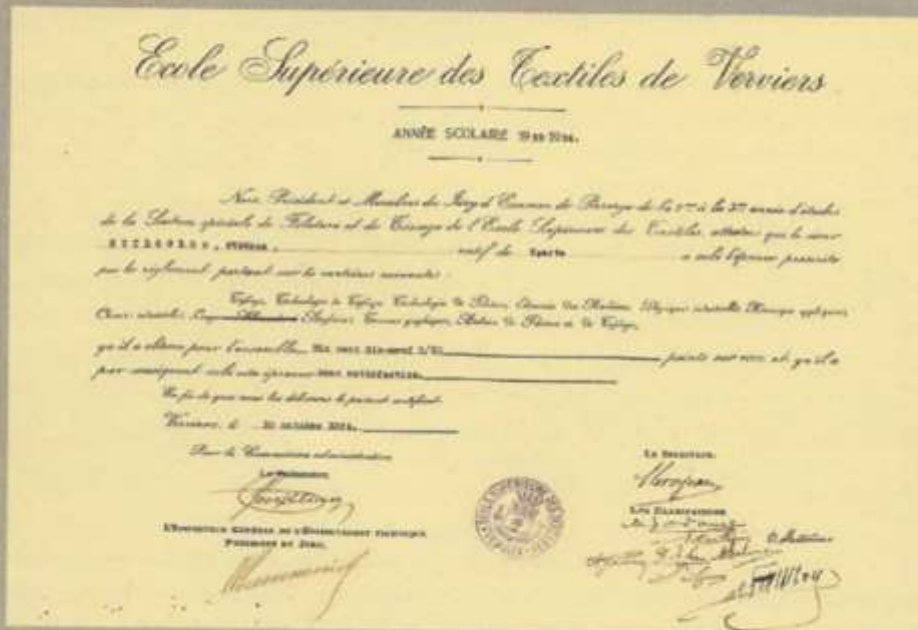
Ecole Supérieure des Textiles de Verviers

ANNÉE SCOLAIRE 19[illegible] 19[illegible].

Nous Président et Membres du Jury d'Examen de Passage de la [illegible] à la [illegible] année d'études de la Section spéciale de Filature et de Tissage de l'Ecole Supérieure des Textiles attestons que le sieur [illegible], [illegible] natif de Sparte a subi l'épreuve prescrite par le règlement, portant sur les matières suivantes :

Tissage, Technologie du Tissage, Technologie de Filature, Chimie des Matières, Physique industrielle, Mécanique appliquée, Chimie industrielle, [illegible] Anglais, Travaux graphiques, Atelier de Filature et de Tissage.

qu'il a obtenu pour l'ensemble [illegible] points sur cent et qu'il a par conséquent subi cette épreuve avec satisfaction.

En foi de quoi nous lui délivrons le présent certificat.

Verviers, le 30 octobre 1924.

Pour la Commission administrative

Le Président,

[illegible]

L'Inspecteur Général de l'Enseignement Technique Président du Jury,

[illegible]

Le Directeur,

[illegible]

Les Examinateurs

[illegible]